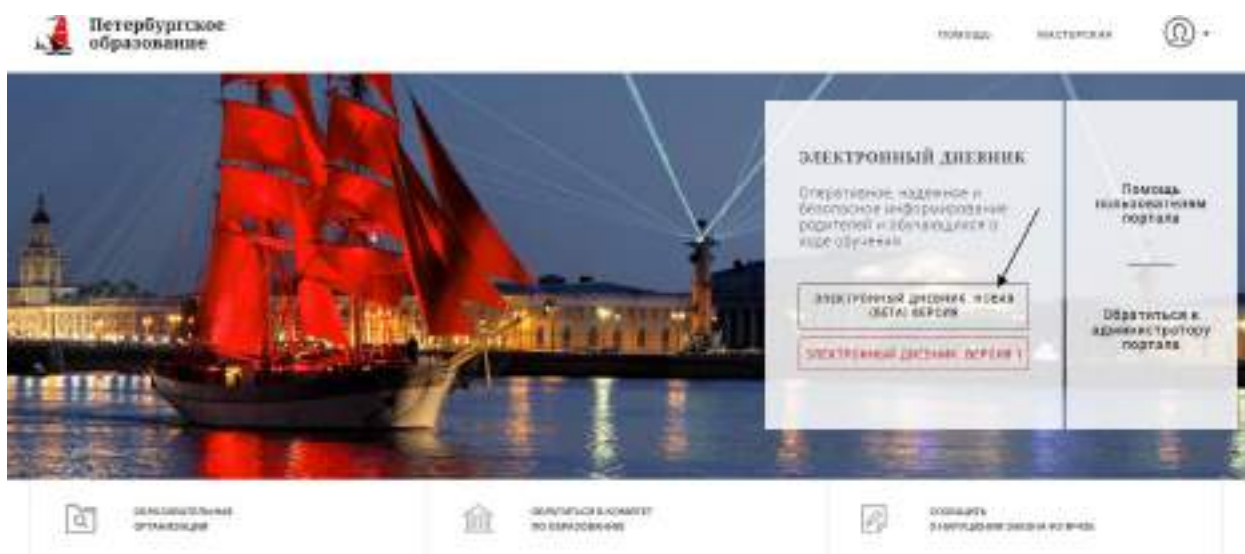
Петербургское образование

ПОМОЩЬ

МАСТЕРСКАЯ

ЭЛЕКТРОННЫЙ ДНЕВНИК

Оперативное, надежное и безопасное информирование родителей и обучающихся о ходе обучения

ЭЛЕКТРОННЫЙ ДНЕВНИК. НОВАЯ (БЕТА) ВЕРСИЯ

ЭЛЕКТРОННЫЙ ДНЕВНИК. ВЕРСИЯ 1

Помощь пользователям портала

Обратиться к администратору портала

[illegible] ОРГАНИЗАЦИИ

ОБРАТИТЬСЯ В КОМИТЕТ ПО ОБРАЗОВАНИЮ

СООБЩИТЬ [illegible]